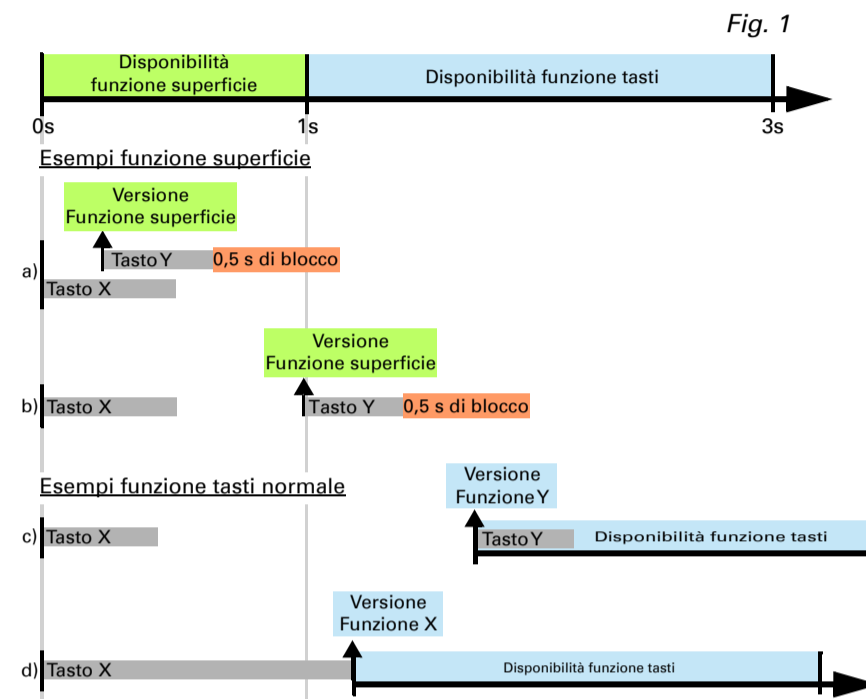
Fig. 1

Disponibilità funzione superficie

Disponibilità funzione tasti

0s

1s

3s

Esempi funzione superficie

Versione Funzione superficie

a)

Tasto Y

0,5 s di blocco

Tasto X

Versione Funzione superficie

b)

Tasto X

Tasto Y

0,5 s di blocco

Esempi funzione tasti normale

Versione Funzione Y

c)

Tasto X

Tasto Y

Disponibilità funzione tasti

Versione Funzione X

d)

Tasto X

Disponibilità funzione tasti